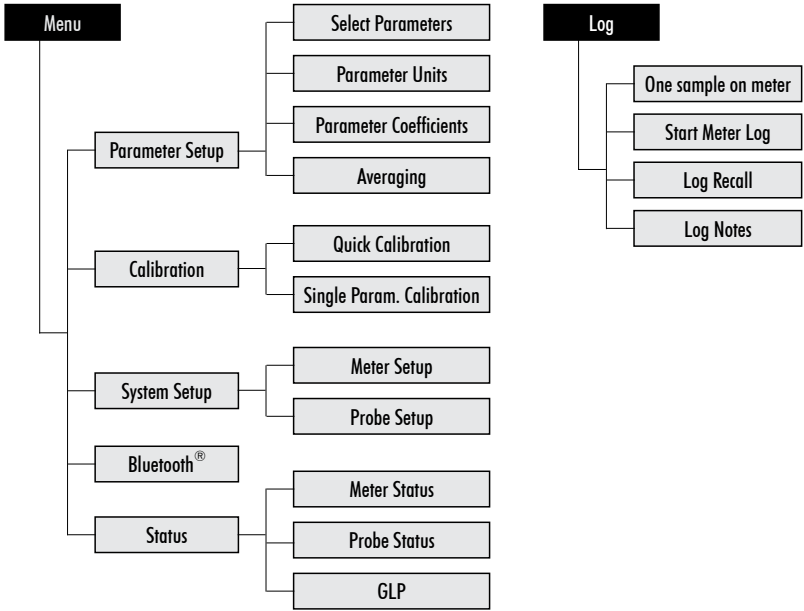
Menu

Parameter Setup
Select Parameters
Parameter Units
Parameter Coefficients
Averaging

Calibration
Quick Calibration
Single Param. Calibration

System Setup
Meter Setup
Probe Setup

Bluetooth®

Status
Meter Status
Probe Status
GLP

Log
One sample on meter
Start Meter Log
Log Recall
Log Notes